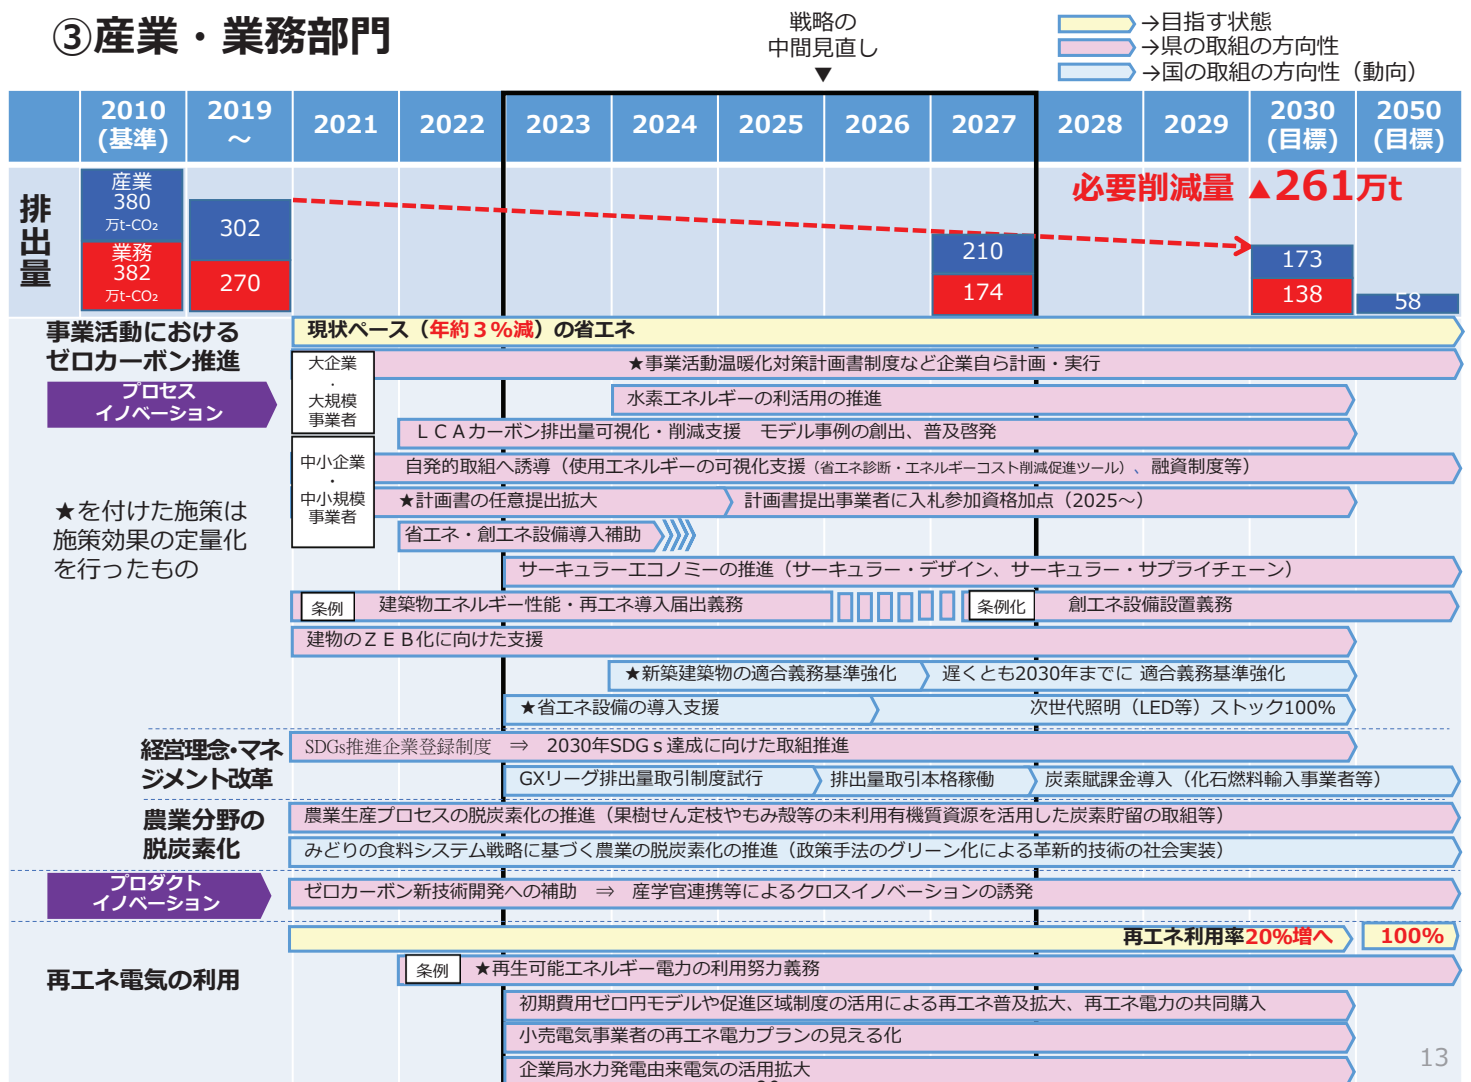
③産業・業務部門

戦略の
中間見直し
▼

→目指す状態
→県の取組の方向性
→国の取組の方向性（動向）

| | 2010（基準） | 2019～ | 2021 | 2022 | 2023 | 2024 | 2025 | 2026 | 2027 | 2028 | 2029 | 2030（目標） | 2050（目標） |
|---|---|---|---|---|---|---|---|---|---|---|---|---|---|
| 排出量 | 産業 380 万t-$CO_2$ 業務 382 万t-$CO_2$ | 302 270 | | | | | | | 210 174 | | | 173 138 | 58 |

必要削減量 ▲261万t

事業活動における
ゼロカーボン推進

プロセス
イノベーション

★を付けた施策は施策効果の定量化を行ったもの

現状ペース（年約３％減）の省エネ

大企業・大規模事業者

★事業活動温暖化対策計画書制度など企業自ら計画・実行

水素エネルギーの利活用の推進

ＬＣＡカーボン排出量可視化・削減支援　モデル事例の創出、普及啓発

中小企業・中小規模事業者

自発的取組へ誘導（使用エネルギーの可視化支援（省エネ診断・エネルギーコスト削減促進ツール）、融資制度等）

★計画書の任意提出拡大

計画書提出事業者に入札参加資格加点（2025～）

省エネ・創エネ設備導入補助

サーキュラーエコノミーの推進（サーキュラー・デザイン、サーキュラー・サプライチェーン）

条例　建築物エネルギー性能・再エネ導入届出義務

条例化　創エネ設備設置義務

建物のＺＥＢ化に向けた支援

★新築建築物の適合義務基準強化　遅くとも2030年までに 適合義務基準強化

★省エネ設備の導入支援　次世代照明（LED等）ストック100%

経営理念・マネジメント改革

SDGs推進企業登録制度　⇒　2030年SDGｓ達成に向けた取組推進

GXリーグ排出量取引制度試行　排出量取引本格稼働　炭素賦課金導入（化石燃料輸入事業者等）

農業分野の
脱炭素化

農業生産プロセスの脱炭素化の推進（果樹せん定枝やもみ殻等の未利用有機質資源を活用した炭素貯留の取組等）

みどりの食料システム戦略に基づく農業の脱炭素化の推進（政策手法のグリーン化による革新的技術の社会実装）

プロダクト
イノベーション

ゼロカーボン新技術開発への補助　⇒　産学官連携等によるクロスイノベーションの誘発

再エネ電気の利用

再エネ利用率20%増へ　100%

条例　★再生可能エネルギー電力の利用努力義務

初期費用ゼロ円モデルや促進区域制度の活用による再エネ普及拡大、再エネ電力の共同購入

小売電気事業者の再エネ電力プランの見える化

企業局水力発電由来電気の活用拡大

13